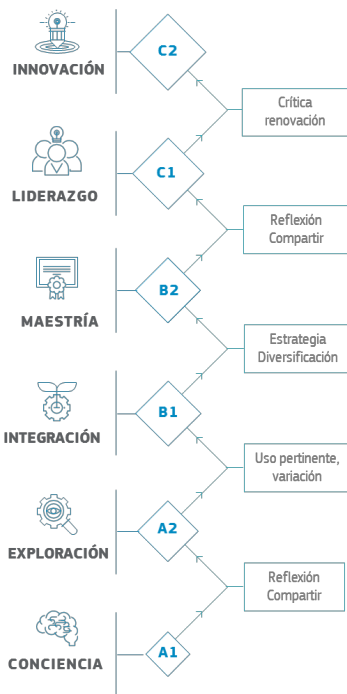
INNOVACIÓN

C2

Crítica renovación

LIDERAZGO

C1

Reflexión Compartir

MAESTRÍA

B2

Estrategia Diversificación

INTEGRACIÓN

B1

Uso pertinente, variación

EXPLORACIÓN

A2

Reflexión Compartir

CONCIENCIA

A1